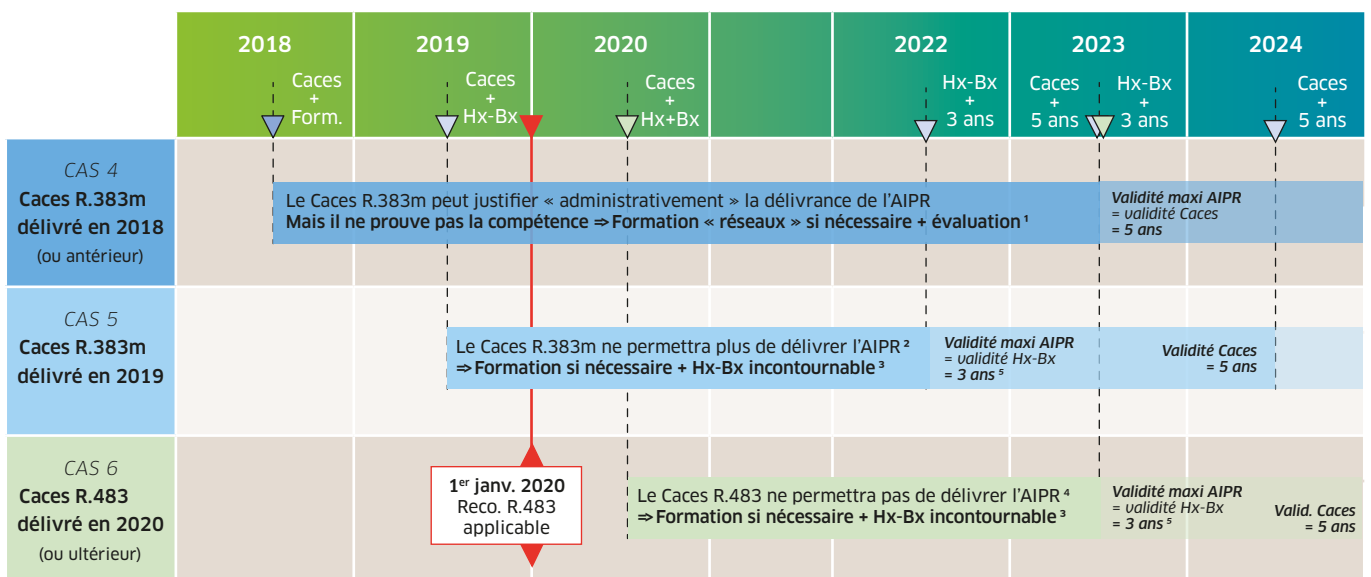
2018 | 2019 | 2020 | 2022 | 2023 | 2024

Caces + Form.
Caces + Hx-Bx
Caces + Hx+Bx
Hx-Bx + 3 ans
Caces + 5 ans
Hx-Bx + 3 ans
Caces + 5 ans

CAS 4
Caces R.383m délivré en 2018 (ou antérieur)

Le Caces R.383m peut justifier « administrativement » la délivrance de l'AIPR
Mais il ne prouve pas la compétence ⇒ Formation « réseaux » si nécessaire + évaluation $^1$

Validité maxi AIPR = validité Caces = 5 ans

CAS 5
Caces R.383m délivré en 2019

Le Caces R.383m ne permettra plus de délivrer l'AIPR $^2$
⇒ Formation si nécessaire + Hx-Bx incontournable $^3$

Validité maxi AIPR = validité Hx-Bx = 3 ans $^5$

Validité Caces = 5 ans

CAS 6
Caces R.483 délivré en 2020 (ou ultérieur)

1$^{er}$ janv. 2020
Reco. R.483 applicable

Le Caces R.483 ne permettra pas de délivrer l'AIPR $^4$
⇒ Formation si nécessaire + Hx-Bx incontournable $^3$

Validité maxi AIPR = validité Hx-Bx = 3 ans $^5$

Valid. Caces = 5 ans